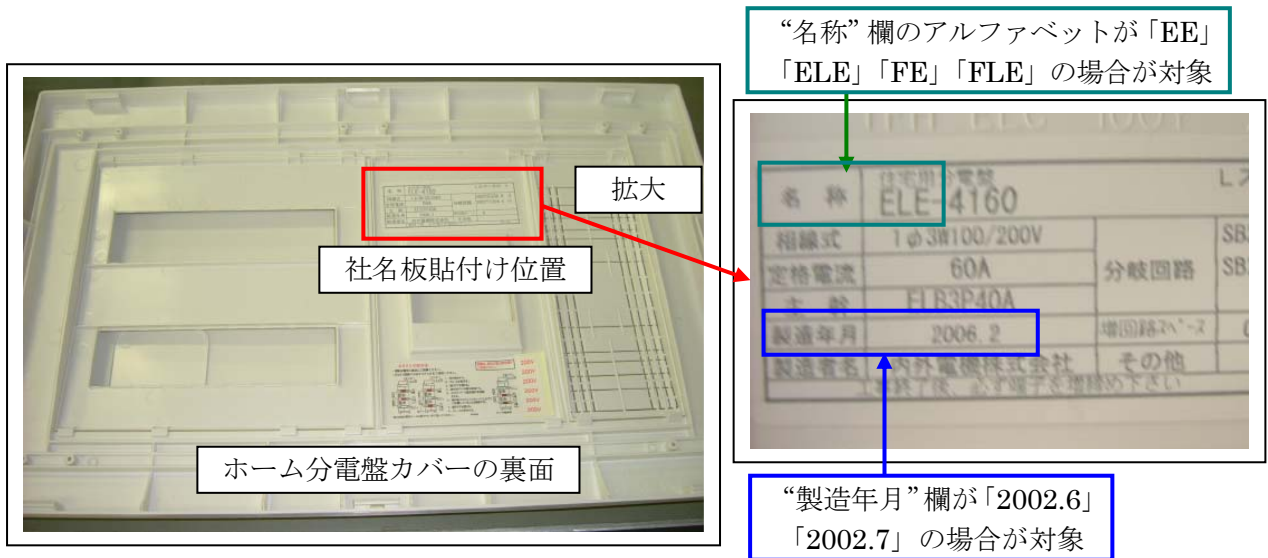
“名称” 欄のアルファベットが「EE」「ELE」「FE」「FLE」の場合が対象

拡大

社名板貼付け位置

ホーム分電盤カバーの裏面

| 名 称 | 住宅用分電盤 ELE-4160 | | L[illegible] |
|---|---|---|---|
| 相線式 | 1φ3W100/200V | | SB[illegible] |
| 定格電流 | 60A | 分岐回路 | SB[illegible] |
| 主 幹 | ELB3P40A | | |
| 製造年月 | 2006. 2 | 増回路スペース | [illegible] |
| 製造者名 | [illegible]内外電機株式会社 | その他 | |

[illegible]終了後、必ず端子を増締め下さい

“製造年月” 欄が「2002.6」「2002.7」の場合が対象